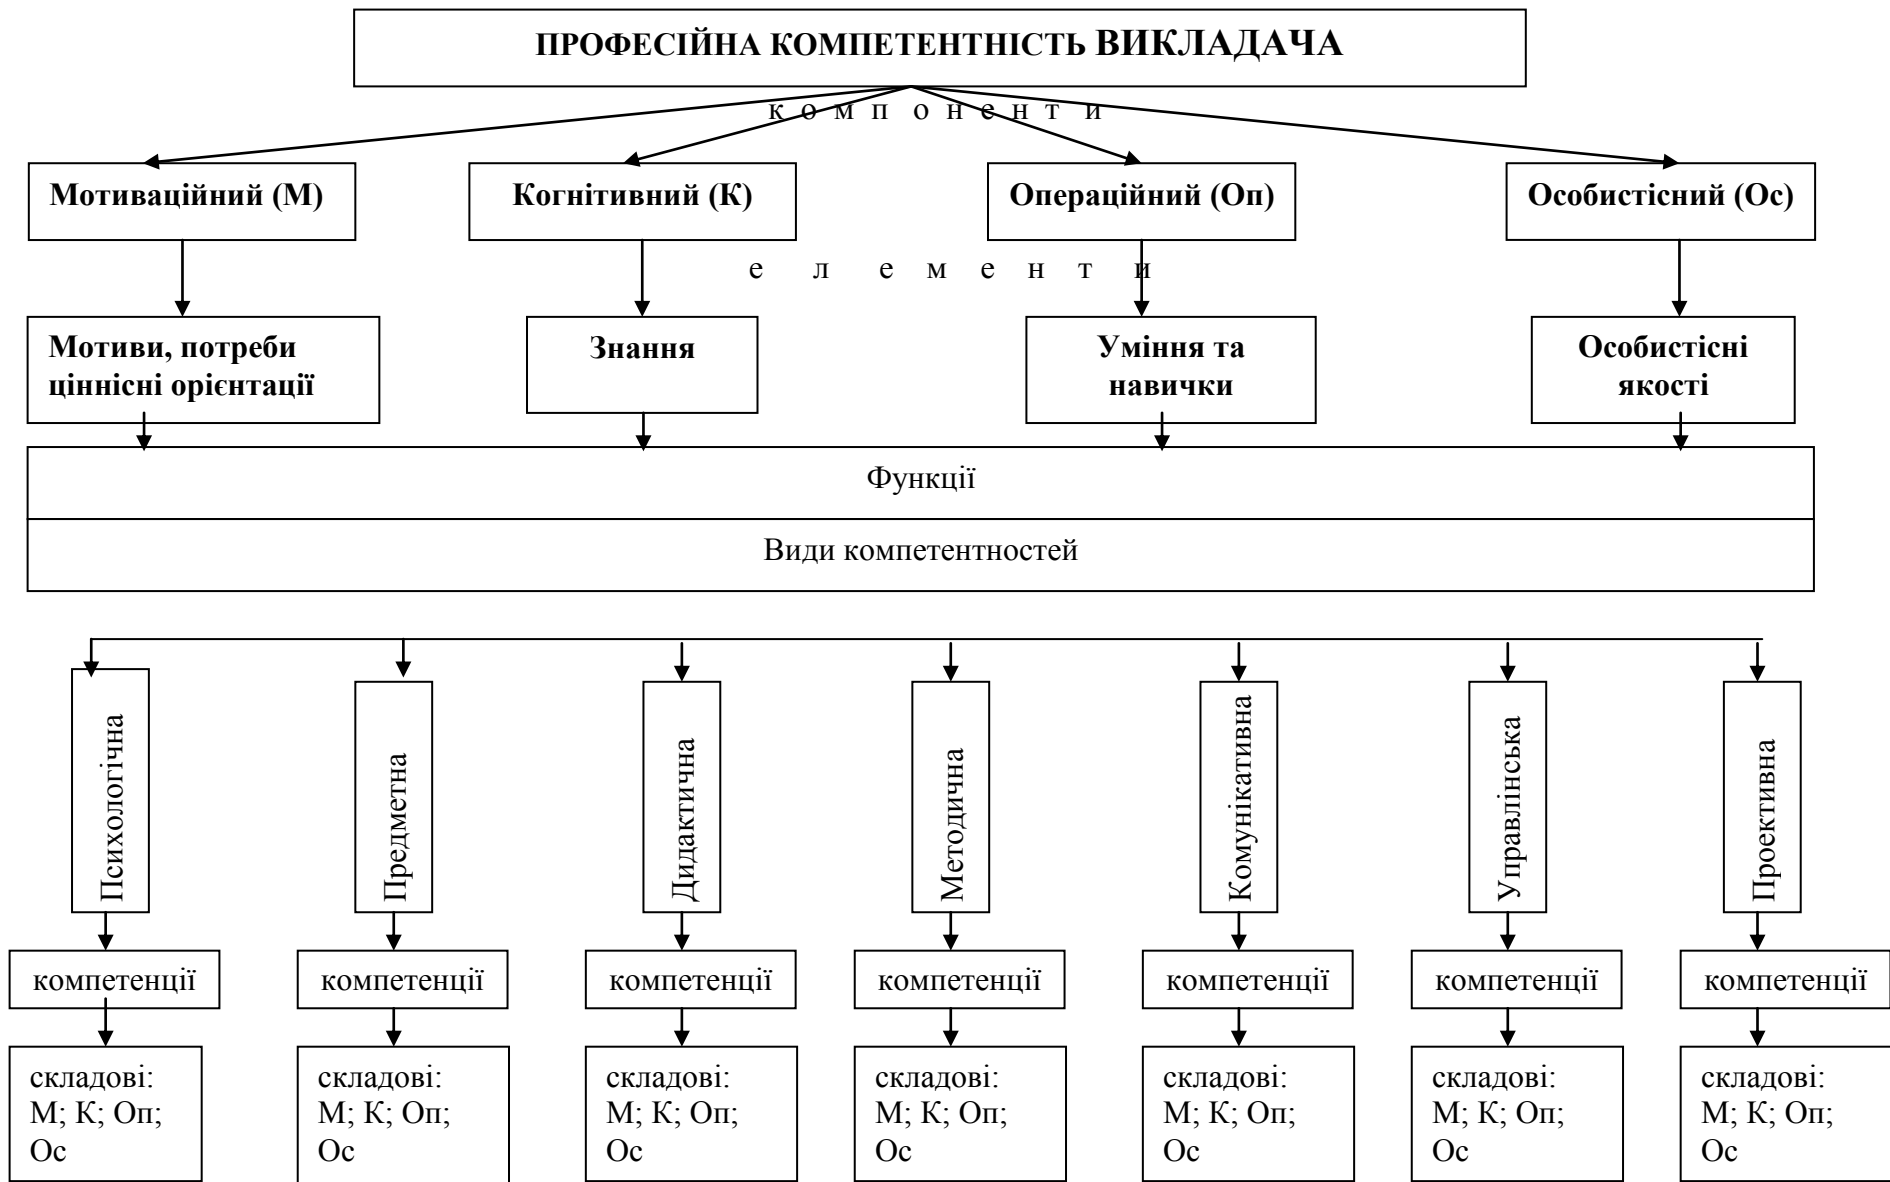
ПРОФЕСІЙНА КОМПЕТЕНТНІСТЬ ВИКЛАДАЧА

к о м п о н е н т и

Мотиваційний (М)

Когнітивний (К)

Операційний (Оп)

Особистісний (Ос)

е л е м е н т и

Мотиви, потреби ціннісні орієнтації

Знання

Уміння та навички

Особистісні якості

Функції

Види компетентностей

Психологічна

компетенції

складові: М; К; Оп; Ос

Предметна

компетенції

складові: М; К; Оп; Ос

Дидактична

компетенції

складові: М; К; Оп; Ос

Методична

компетенції

складові: М; К; Оп; Ос

Комунікативна

компетенції

складові: М; К; Оп; Ос

Управлінська

компетенції

складові: М; К; Оп; Ос

Проективна

компетенції

складові: М; К; Оп; Ос